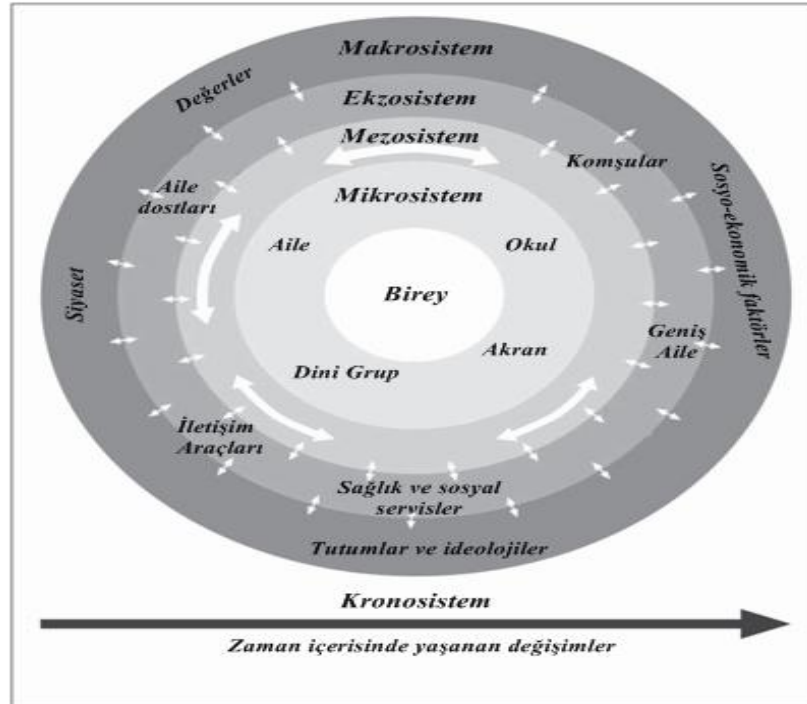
Makrosistem

Değerler

Ekzosistem

Mezosistem

Komşular

Sosyo-ekonomik faktörler

Aile dostları

Mikrosistem

Aile

Okul

Siyaset

Birey

Geniş Aile

Akran

Dini Grup

İletişim Araçları

Sağlık ve sosyal servisler

Tutumlar ve ideolojiler

Kronosistem

Zaman içerisinde yaşanan değişimler